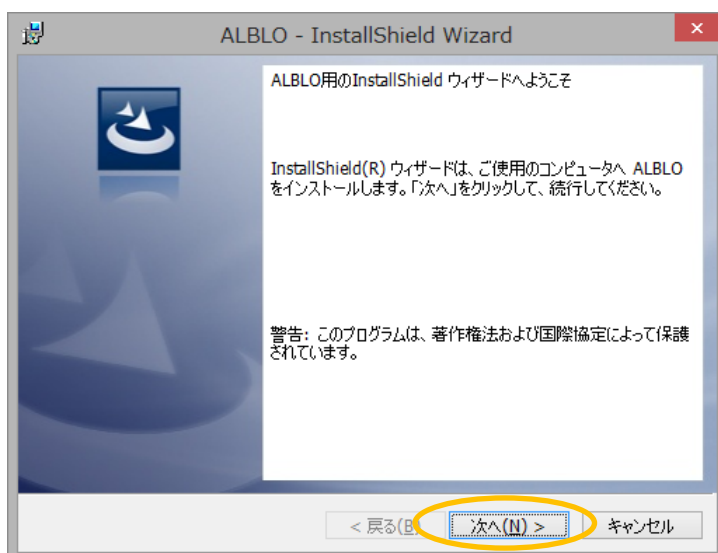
ALBLO - InstallShield Wizard

ALBLO用のInstallShield ウィザードへようこそ

InstallShield(R) ウィザードは、ご使用のコンピュータへ ALBLO をインストールします。「次へ」をクリックして、続行してください。

警告: このプログラムは、著作権法および国際協定によって保護されています。

< 戻る(B) 次へ(N) > キャンセル